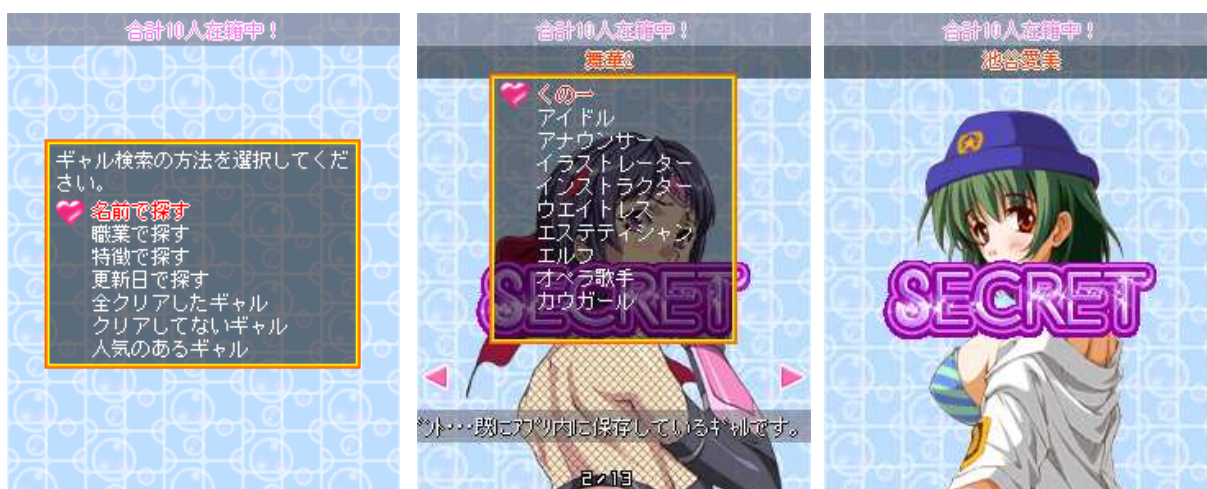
合計10人在籍中！

ギャル検索の方法を選択してください。
名前で探す
職業で探す
特徴で探す
更新日で探す
全クリアしたギャル
クリアしてないギャル
人気のあるギャル

合計10人在籍中！
舞華2
くの一
アイドル
アナウンサー
イラストレーター
インストラクター
ウエイトレス
エステティシャン
エルフ
オペラ歌手
カウガール
SECRET
ヒント・・・既にアプリ内に保存しているギャルです。
2/13

合計10人在籍中！
池谷愛美
SECRET